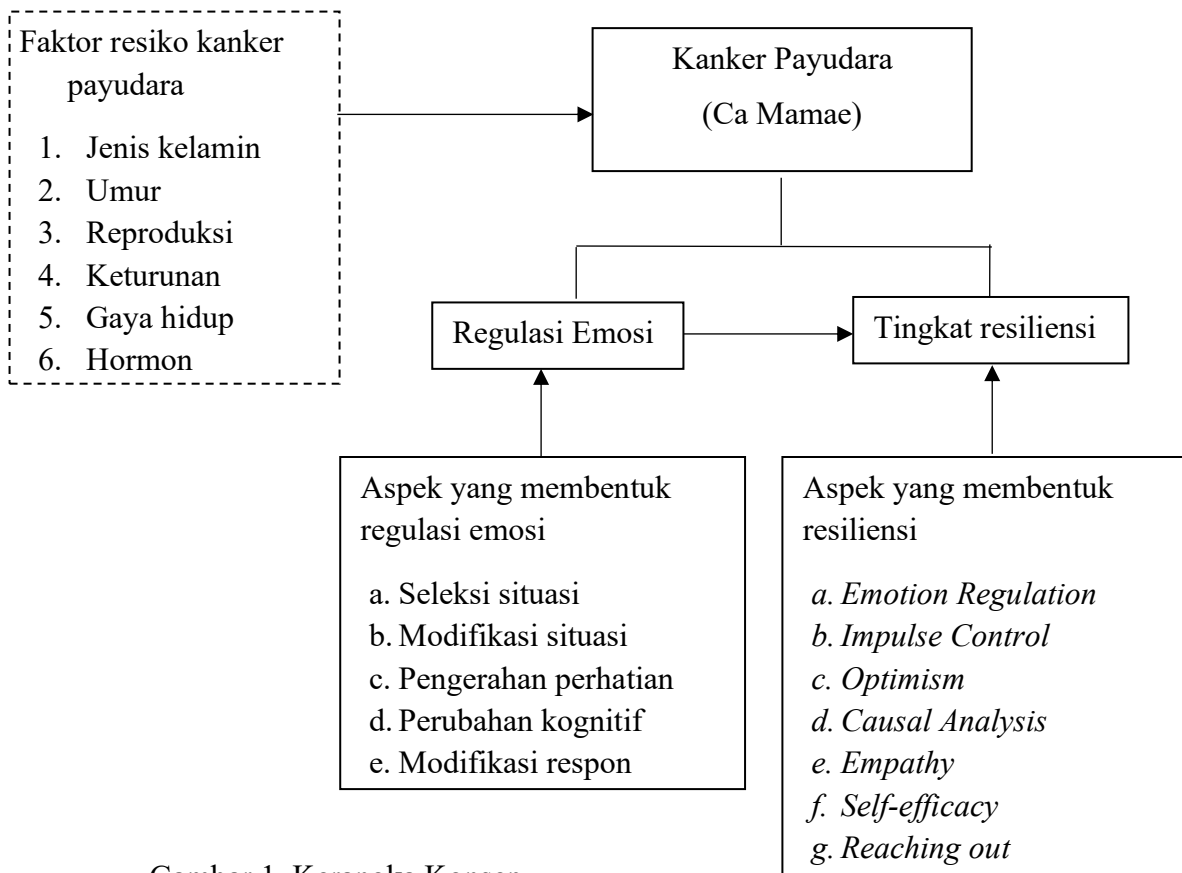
Faktor resiko kanker payudara

1. Jenis kelamin
2. Umur
3. Reproduksi
4. Keturunan
5. Gaya hidup
6. Hormon

Kanker Payudara (Ca Mamae)

Regulasi Emosi

Tingkat resiliensi

Aspek yang membentuk regulasi emosi

a. Seleksi situasi
b. Modifikasi situasi
c. Pengerahan perhatian
d. Perubahan kognitif
e. Modifikasi respon

Aspek yang membentuk resiliensi

a. Emotion Regulation
b. Impulse Control
c. Optimism
d. Causal Analysis
e. Empathy
f. Self-efficacy
g. Reaching out

Gambar 1. Kerangka Konsep